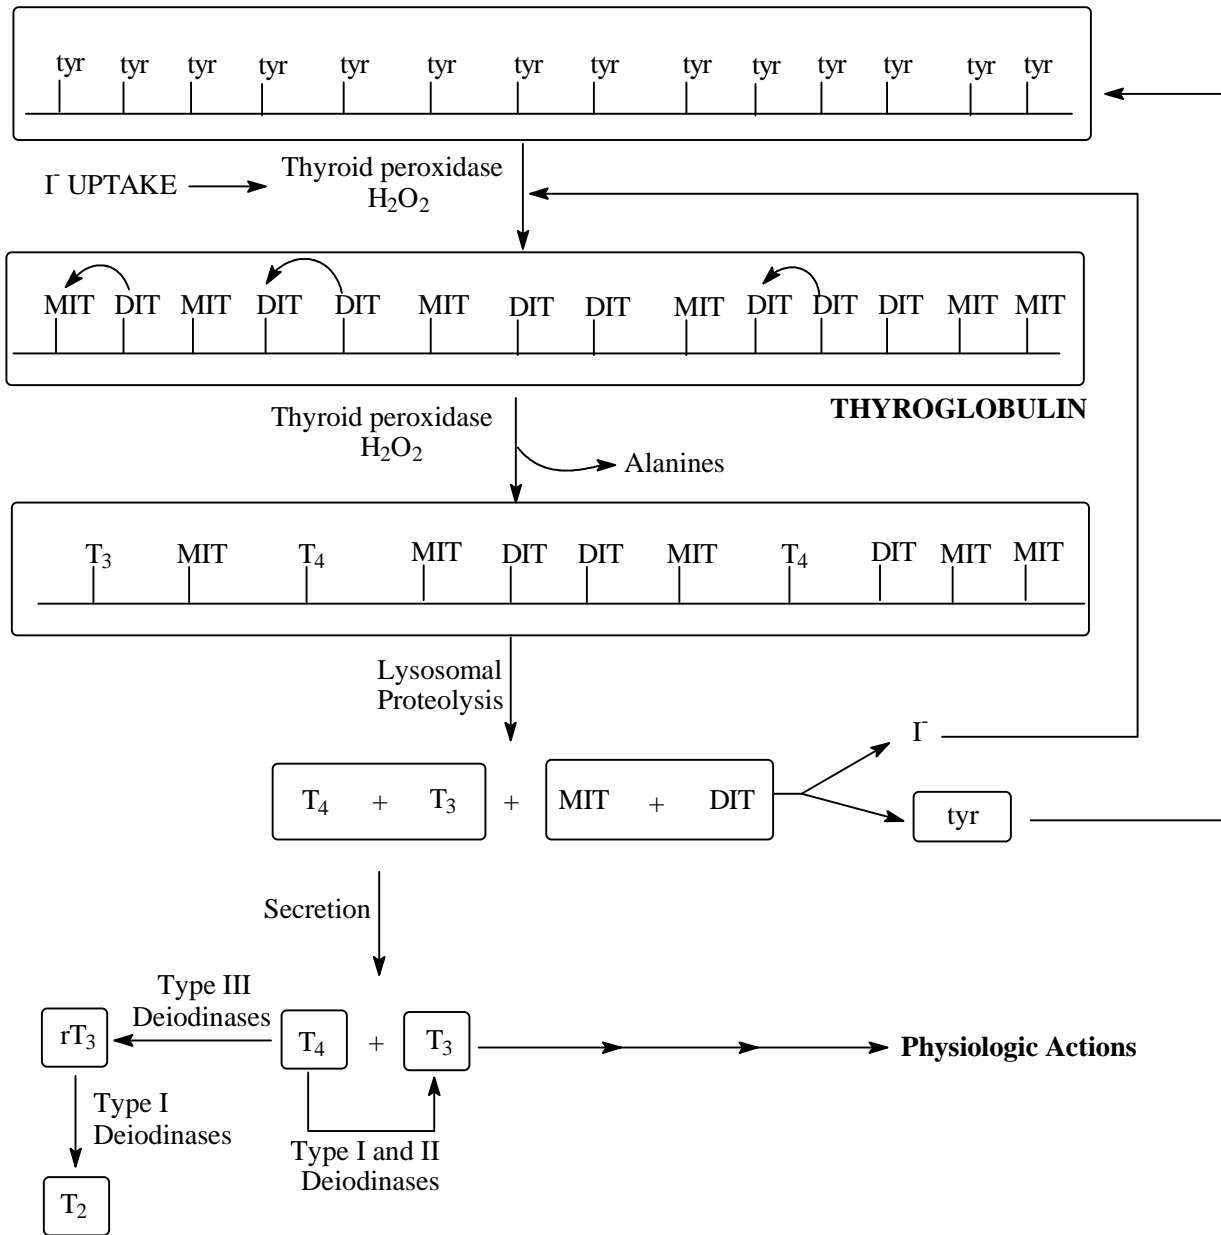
tyr tyr tyr tyr tyr tyr tyr tyr tyr tyr tyr tyr tyr tyr

$I^-$ UPTAKE

Thyroid peroxidase
$H_2O_2$

MIT DIT MIT DIT DIT MIT DIT DIT MIT DIT DIT DIT MIT MIT

THYROGLOBULIN

Thyroid peroxidase
$H_2O_2$

Alanines

$T_3$ MIT $T_4$ MIT DIT DIT MIT $T_4$ DIT MIT MIT

Lysosomal
Proteolysis

$I^-$

$T_4$ + $T_3$ + MIT + DIT

tyr

Secretion

Type III
Deiodinases

$rT_3$

$T_4$ + $T_3$

Physiologic Actions

Type I
Deiodinases

$T_2$

Type I and II
Deiodinases